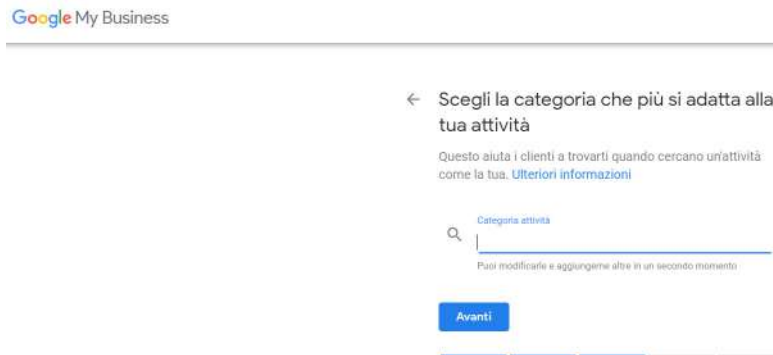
Google My Business

Scegli la categoria che più si adatta alla tua attività

Questo aiuta i clienti a trovarti quando cercano un'attività come la tua. Ulteriori informazioni

Categoria attività

Puoi modificarle e aggiungerne altre in un secondo momento

Avanti